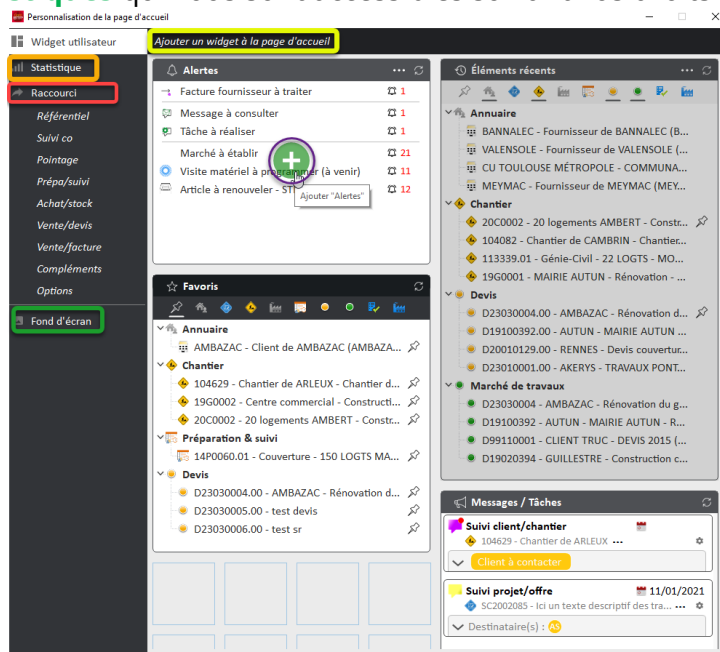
Personnalisation de la page d'accueil

Widget utilisateur

Ajouter un widget à la page d'accueil

Statistique

Raccourci

Référentiel
Suivi co
Pointage
Prépa/suivi
Achat/stock
Vente/devis
Vente/facture
Compléments
Options

Fond d'écran

Alertes

Facture fournisseur à traiter 1
Message à consulter 1
Tâche à réaliser 1
Marché à établir 21
Visite matériel à programmer (à venir) 11
Article à renouveler - ST 12

Ajouter "Alertes"

Favoris

Annuaire
AMBAZAC - Client de AMBAZAC (AMBAZA...
Chantier
104629 - Chantier de ARLEUX - Chantier d...
19G0002 - Centre commercial - Constructi...
20C0002 - 20 logements AMBERT - Constr...
Préparation & suivi
14P0060.01 - Couverture - 150 LOGTS MA...
Devis
D23030004.00 - AMBAZAC - Rénovation d...
D23030005.00 - test devis
D23030006.00 - test sr

Éléments récents

Annuaire
BANNALEC - Fournisseur de BANNALEC (B...
VALENSOLE - Fournisseur de VALENSOLE (...
CU TOULOUSE MÉTROPOLE - COMMUNA...
MEYMAC - Fournisseur de MEYMAC (MEY...
Chantier
20C0002 - 20 logements AMBERT - Constr...
104082 - Chantier de CAMBRIN - Chantier...
113339.01 - Génie-Civil - 22 LOGTS - MO...
19G0001 - MAIRIE AUTUN - Rénovation ...
Devis
D23030004.00 - AMBAZAC - Rénovation d...
D19100392.00 - AUTUN - MAIRIE AUTUN ...
D20010129.00 - RENNES - Devis couvertur...
D23010001.00 - AKERYS - TRAVAUX PONT...
Marché de travaux
D23030004 - AMBAZAC - Rénovation du g...
D19100392 - AUTUN - MAIRIE AUTUN ...
D99110001 - CLIENT TRUC - DEVIS 2015 (...
D19020394 - GUILLESTRE - Construction ...

Messages / Tâches

Suivi client/chantier
104629 - Chantier de ARLEUX ...
Client à contacter

Suivi projet/offre 11/01/2021
SC2002085 - Ici un texte descriptif des tra...
Destinataire(s) : AS